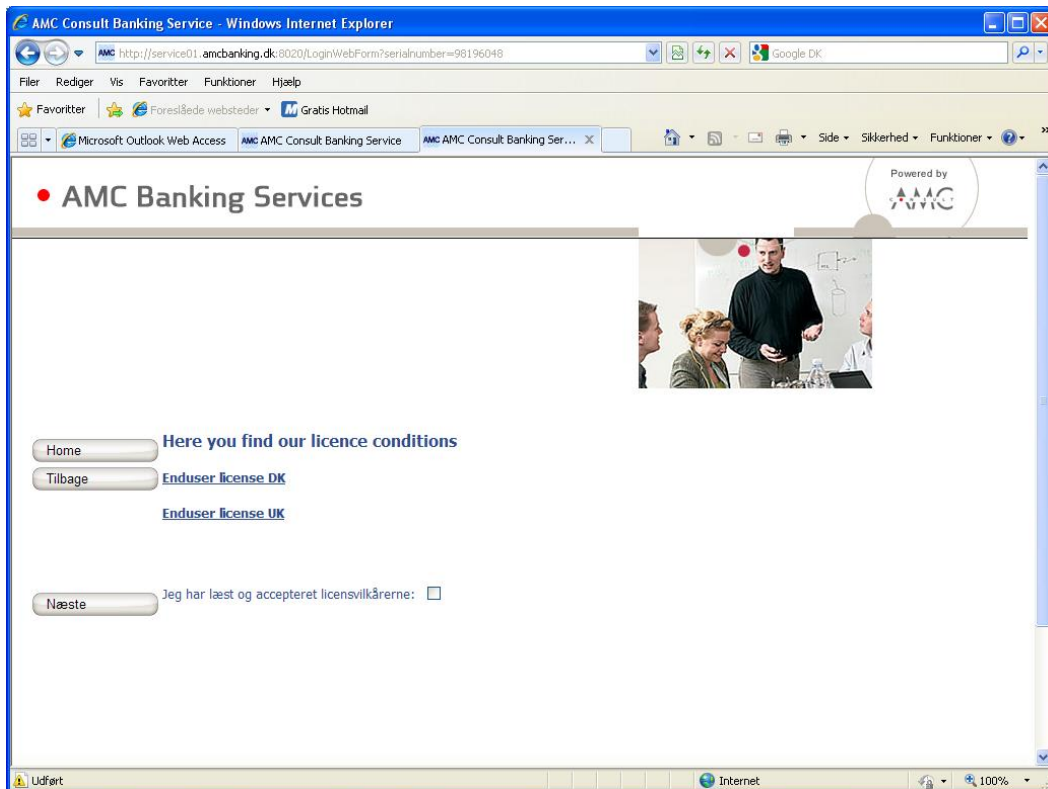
AMC Consult Banking Service - Windows Internet Explorer

http://service01.amcbanking.dk:8020/LoginWebForm?serialnumber=98196048

Google DK

Filer Rediger Vis Favoritter Funktioner Hjælp

Favoritter Foreslåede websteder Gratis Hotmail

Microsoft Outlook Web Access AMC Consult Banking Service AMC Consult Banking Ser... Side Sikkerhed Funktioner

AMC Banking Services

Powered by AMC

Home
Tilbage

Here you find our licence conditions

Enduser license DK

Enduser license UK

Næste

Jeg har læst og accepteret licensvilkårerne:

Udført Internet 100%